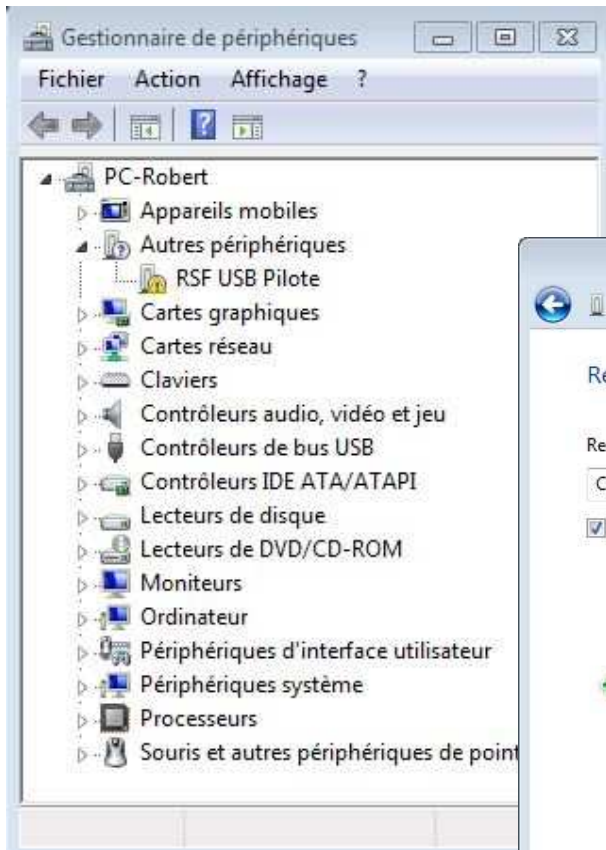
Gestionnaire de périphériques

Fichier Action Affichage ?

PC-Robert
Appareils mobiles
Autres périphériques
RSF USB Pilote
Cartes graphiques
Cartes réseau
Claviers
Contrôleurs audio, vidéo et jeu
Contrôleurs de bus USB
Contrôleurs IDE ATA/ATAPI
Lecteurs de disque
Lecteurs de DVD/CD-ROM
Moniteurs
Ordinateur
Périphériques d'interface utilisateur
Périphériques système
Processeurs
Souris et autres périphériques de point

Re
Re
C